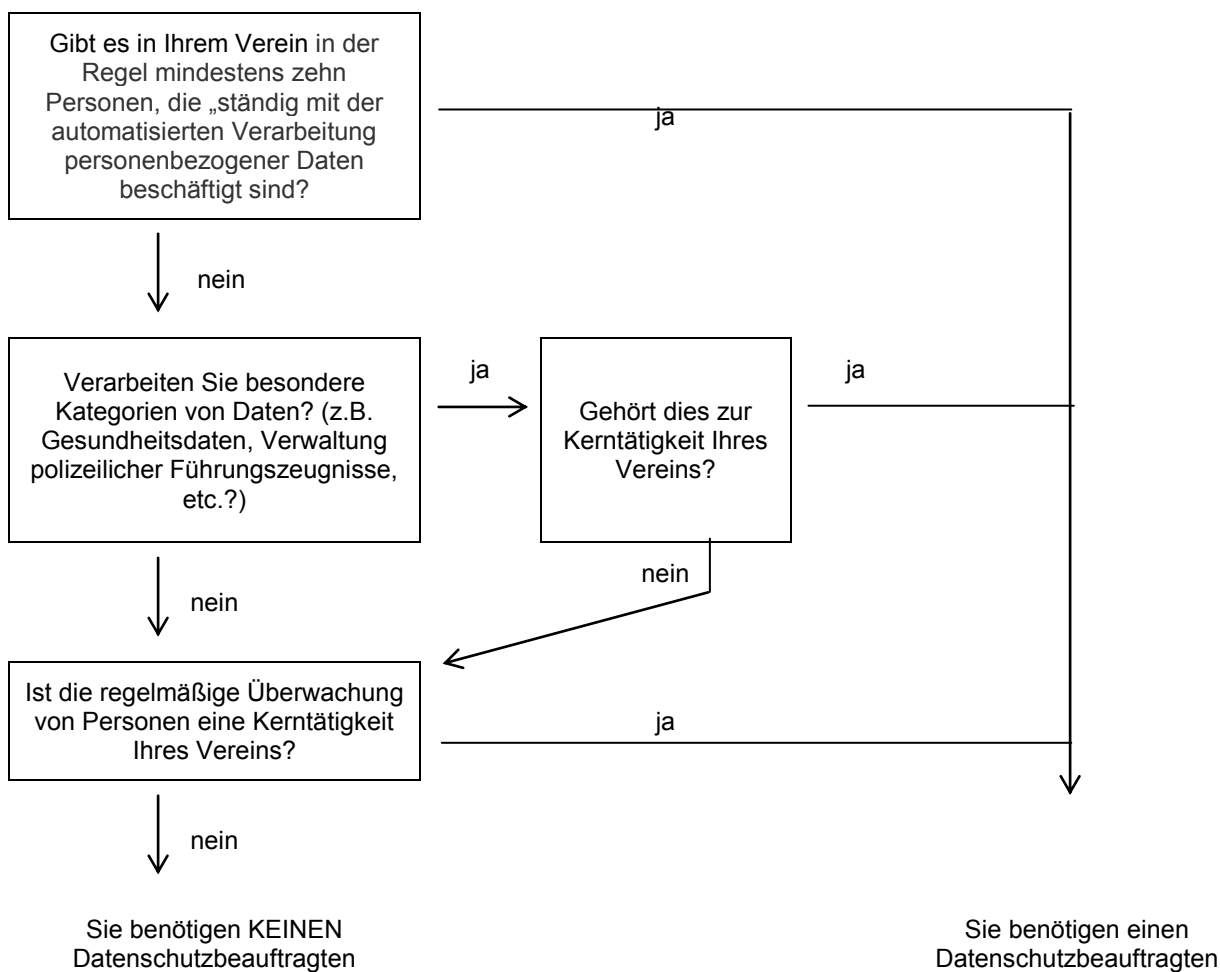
Gibt es in Ihrem Verein in der Regel mindestens zehn Personen, die „ständig mit der automatisierten Verarbeitung personenbezogener Daten beschäftigt sind?

ja

nein

Verarbeiten Sie besondere Kategorien von Daten? (z.B. Gesundheitsdaten, Verwaltung polizeilicher Führungszeugnisse, etc.?)

ja

Gehört dies zur Kerntätigkeit Ihres Vereins?

ja

nein

nein

Ist die regelmäßige Überwachung von Personen eine Kerntätigkeit Ihres Vereins?

ja

nein

Sie benötigen KEINEN Datenschutzbeauftragten

Sie benötigen einen Datenschutzbeauftragten